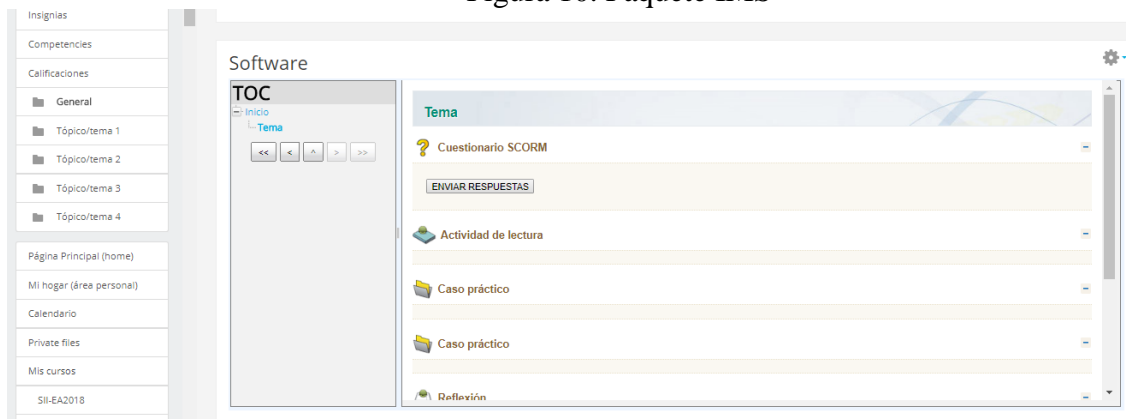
Figura 16. Paquete IMS

Insignias
Competencias
Calificaciones
General
Tópico/tema 1
Tópico/tema 2
Tópico/tema 3
Tópico/tema 4
Página Principal (home)
Mi hogar (área personal)
Calendario
Private files
Mis cursos
SII-EA2018

Software

TOC
Inicio
Tema
<< < ^ > >>

Tema
Cuestionario SCORM
ENVIAR RESPUESTAS
Actividad de lectura
Caso práctico
Caso práctico
Reflexión